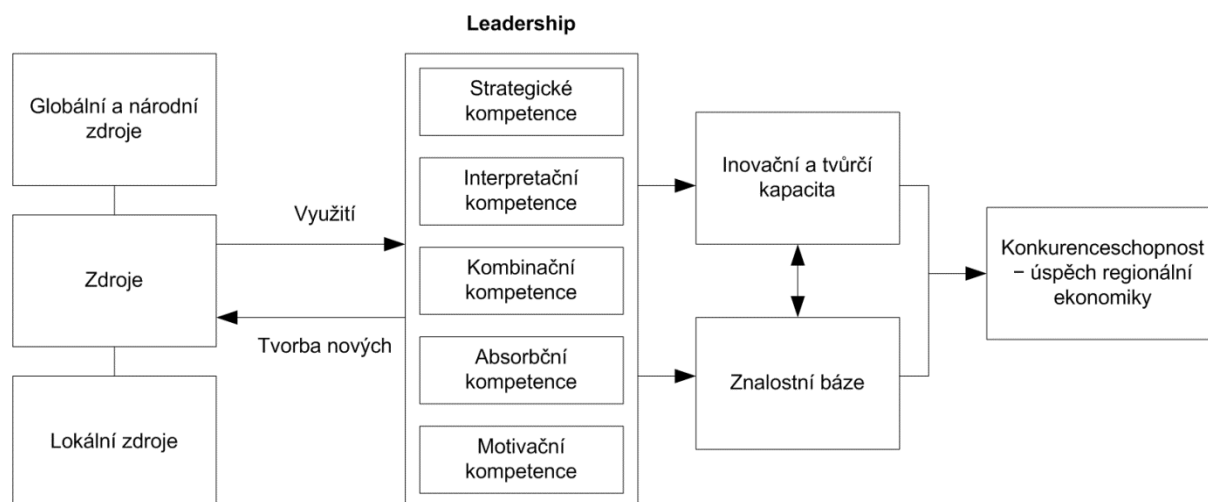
Leadership

Globální a národní zdroje

Zdroje

Lokální zdroje

Využití

Tvorba nových

Strategické kompetence

Interpretační kompetence

Kombinační kompetence

Absorbční kompetence

Motivační kompetence

Inovační a tvůrčí kapacita

Znalostní báze

Konkurenceschopnost – úspěch regionální ekonomiky